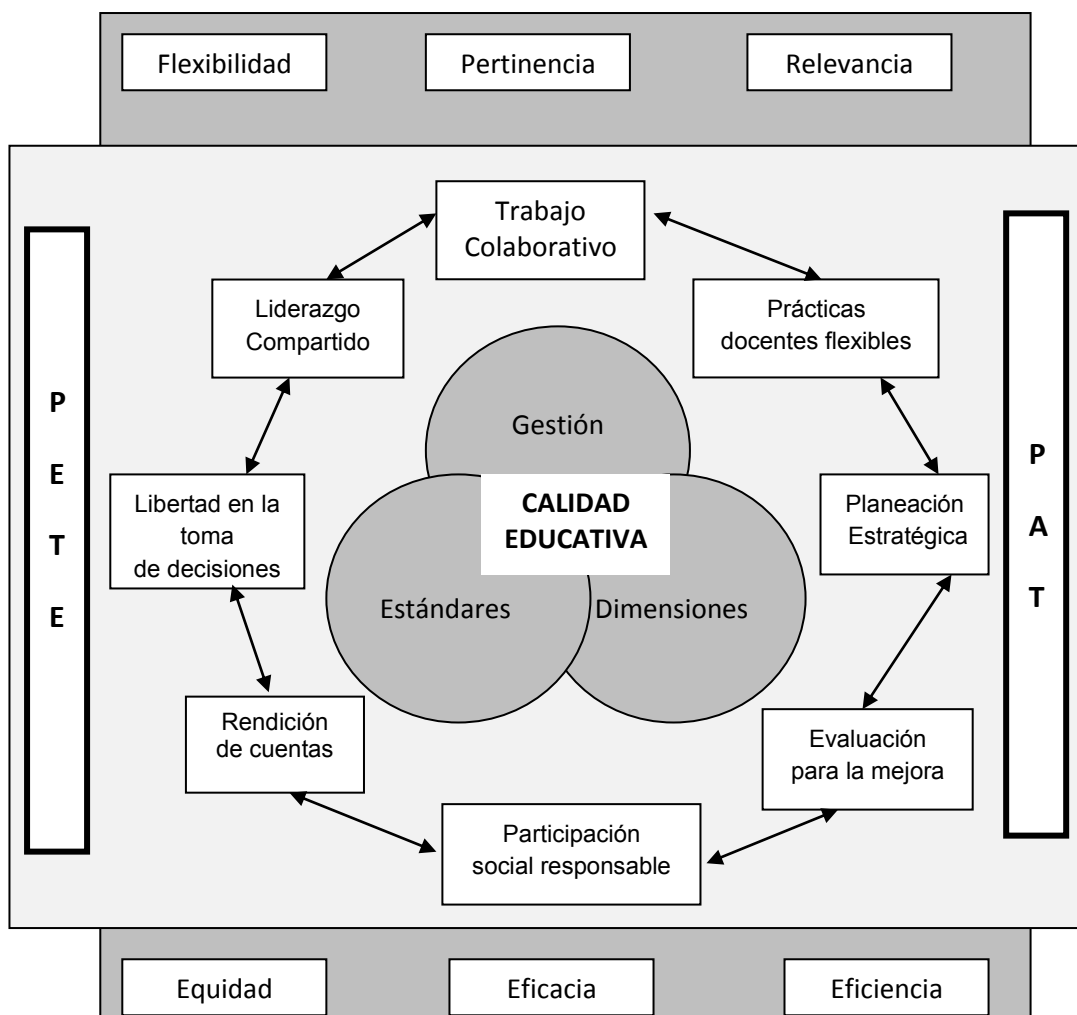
Flexibilidad

Pertinencia

Relevancia

P
E
T
E

Trabajo Colaborativo

Liderazgo Compartido

Prácticas docentes flexibles

Gestión

CALIDAD EDUCATIVA

Estándares

Dimensiones

Libertad en la toma de decisiones

Planeación Estratégica

Rendición de cuentas

Evaluación para la mejora

Participación social responsable

P
A
T

Equidad

Eficacia

Eficiencia